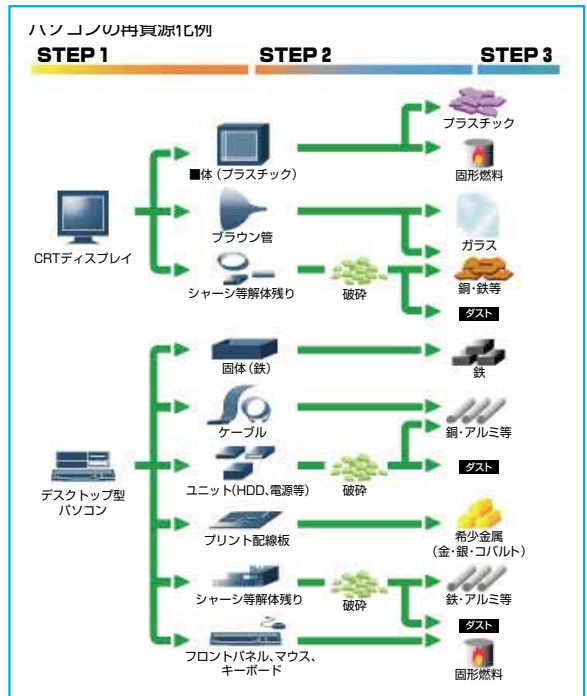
パソコンの再資源化例

STEP 1

STEP 2

STEP 3

CRTディスプレイ

■体（プラスチック）

ブラウン管

シャーシ等解体残り

破砕

プラスチック

固形燃料

ガラス

銅・鉄等

ダスト

デスクトップ型パソコン

固体（鉄）

ケーブル

ユニット(HDD、電源等)

プリント配線板

シャーシ等解体残り

フロントパネル、マウス、キーボード

破砕

破砕

鉄

銅・アルミ等

ダスト

希少金属
（金・銀・コバルト）

鉄・アルミ等

ダスト

固形燃料